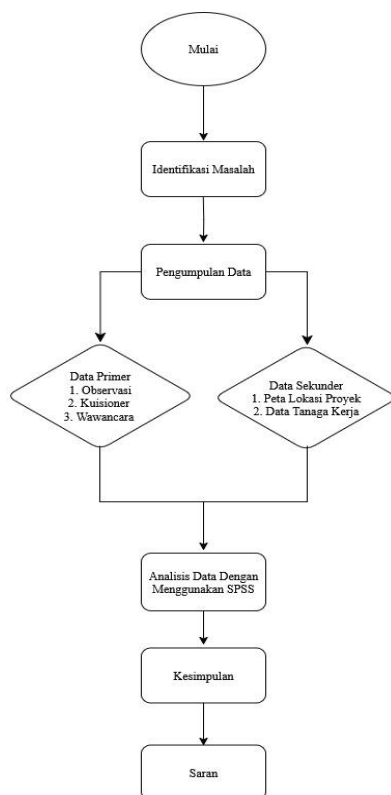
Mulai

Identifikasi Masalah

Pengumpulan Data

Data Primer
1. Observasi
2. Kuisioner
3. Wawancara

Data Sekunder
1. Peta Lokasi Proyek
2. Data Tanaga Kerja

Analisis Data Dengan Menggunakan SPSS

Kesimpulan

Saran